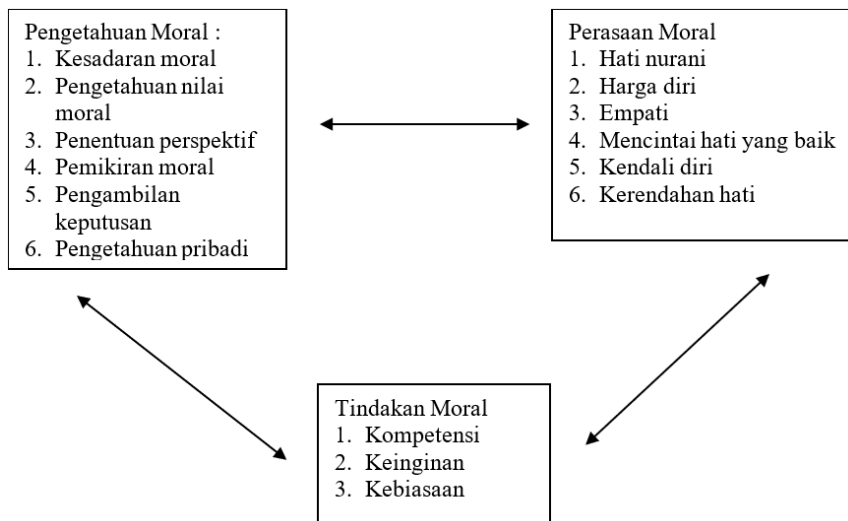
Pengetahuan Moral :
1. Kesadaran moral
2. Pengetahuan nilai moral
3. Penentuan perspektif
4. Pemikiran moral
5. Pengambilan keputusan
6. Pengetahuan pribadi

Perasaan Moral
1. Hati nurani
2. Harga diri
3. Empati
4. Mencintai hati yang baik
5. Kendali diri
6. Kerendahan hati

Tindakan Moral
1. Kompetensi
2. Keinginan
3. Kebiasaan